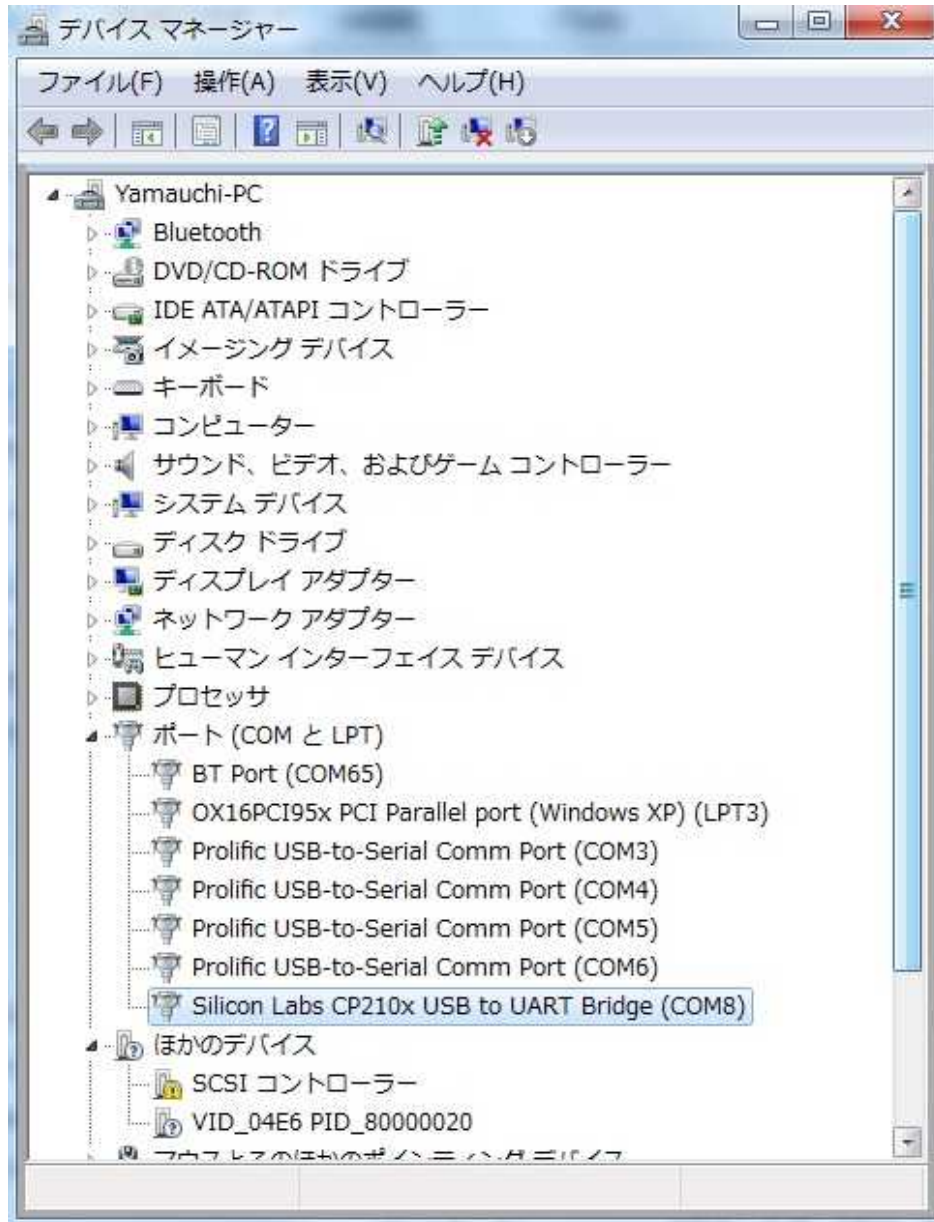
デバイス マネージャー

ファイル(F) 操作(A) 表示(V) ヘルプ(H)

Yamauchi-PC
Bluetooth
DVD/CD-ROM ドライブ
IDE ATA/ATAPI コントローラー
イメージング デバイス
キーボード
コンピューター
サウンド、ビデオ、およびゲーム コントローラー
システム デバイス
ディスク ドライブ
ディスプレイ アダプター
ネットワーク アダプター
ヒューマン インターフェイス デバイス
プロセッサ
ポート (COM と LPT)
BT Port (COM65)
OX16PCI95x PCI Parallel port (Windows XP) (LPT3)
Prolific USB-to-Serial Comm Port (COM3)
Prolific USB-to-Serial Comm Port (COM4)
Prolific USB-to-Serial Comm Port (COM5)
Prolific USB-to-Serial Comm Port (COM6)
Silicon Labs CP210x USB to UART Bridge (COM8)
ほかのデバイス
SCSI コントローラー
VID_04E6 PID_80000020
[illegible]